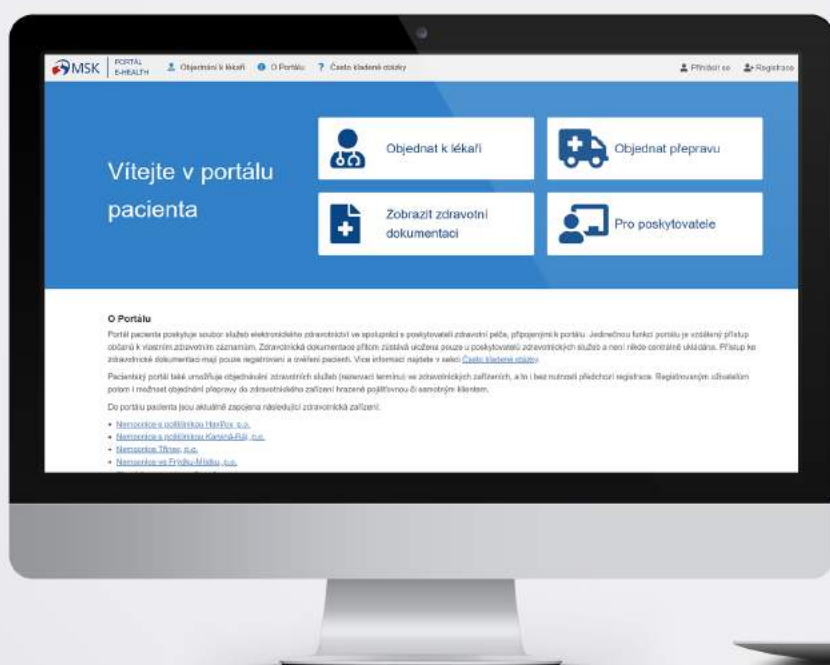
MSK | PORTÁL E-HEALTH   Objednání k lékaři   O Portálu   ? Často kladené dotazy   Přihlásit se   Registrace

Vítejte v portálu pacienta

Objednat k lékaři

Objednat přepravu

Zobrazit zdravotní dokumentaci

Pro poskytovatele

O Portálu

Portál pacienta poskytuje soubor služeb elektronického zdravotnictví ve spolupráci s poskytovateli zdravotní péče, připojenými k portálu. Jedinečnou funkcí portálu je vzdálený přístup občanů k vlastním zdravotním záznamům. Zdravotnická dokumentace přitom zůstává uložena pouze u poskytovatelů zdravotnických služeb a není nikde centrálně ukládána. Přístup ke zdravotnické dokumentaci mají pouze registrovaní a ověření pacienti. Více informací najdete v sekci Často kladené dotazy.

Pacientský portál také umožňuje objednávání zdravotních služeb (rezervaci termínu) ve zdravotnických zařízeních, a to i bez nutnosti předchozí registrace. Registrovaným uživatelům potom i možnost objednání přepravy do zdravotnického zařízení hrazené pojišťovnou či samotným klientem.

Do portálu pacienta jsou aktuálně zapojena následující zdravotnická zařízení:

• Nemocnice s poliklinikou Havířov, p.o.
• Nemocnice s poliklinikou Karviná-Ráj, p.o.
• Nemocnice Třinec, p.o.
• Nemocnice ve Frýdku-Místku, p.o.